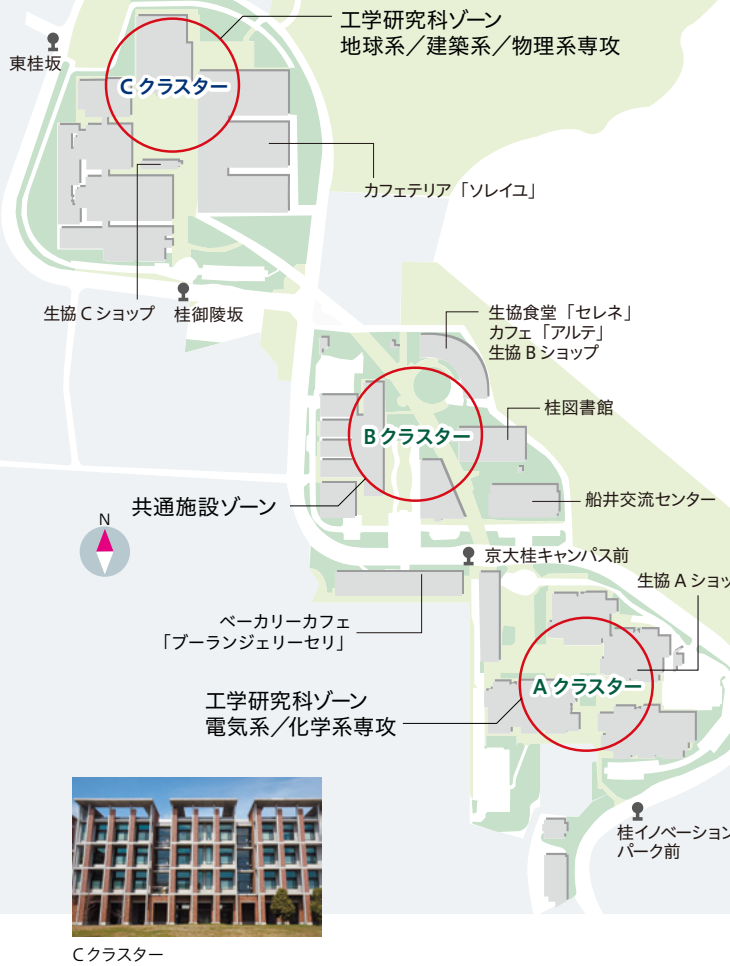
工学研究科ゾーン
地球系／建築系／物理系専攻

東桂坂

C クラスター

カフェテリア「ソレイユ」

生協 C ショップ

桂御陵坂

生協食堂「セレネ」
カフェ「アルテ」
生協 B ショップ

桂図書館

B クラスター

船井交流センター

共通施設ゾーン

N

京大桂キャンパス前

生協 A ショッ

ベーカリーカフェ
「ブーランジェリーセリ」

A クラスター

工学研究科ゾーン
電気系／化学系専攻

桂イノベーション
パーク前

C クラスター